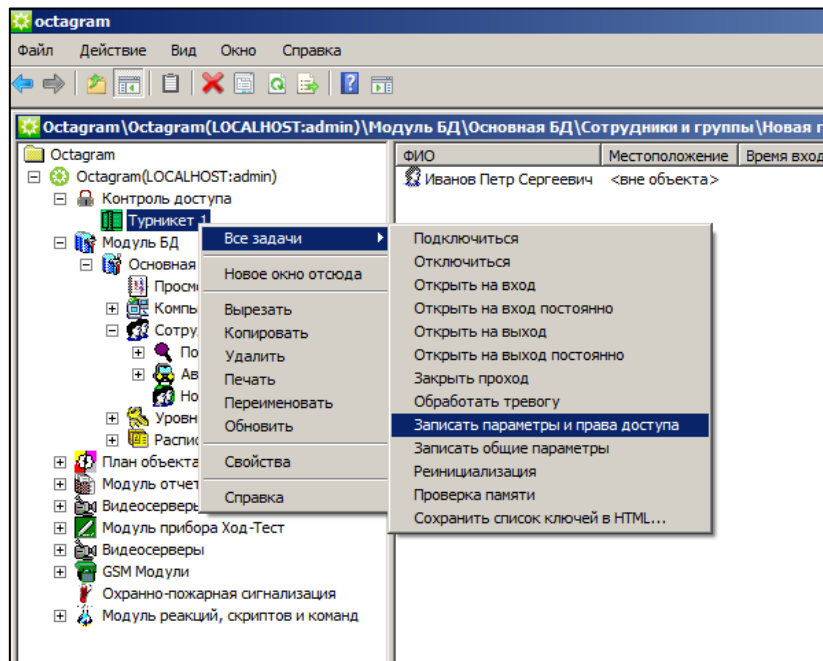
octagram

Файл Действие Вид Окно Справка

Octagram\Octagram(LOCALHOST:admin)\Модуль БД\Основная БД\Сотрудники и группы\Новая г

Octagram
Octagram(LOCALHOST:admin)
Контроль доступа
Турникет 1
Модуль БД
Основная
Просм
Компь
Сотру
По
Ав
Но
Уровн
Распис
План объекта
Модуль отчет
Видеосервер
Модуль прибора Ход-Тест
Видеосерверы
GSM Модули
Охранно-пожарная сигнализация
Модуль реакций, скриптов и команд

| ФИО | Местоположение | Время вход |
|---|---|---|
| Иванов Петр Сергеевич | <вне объекта> | |

Все задачи
Новое окно отсюда
Вырезать
Копировать
Удалить
Печать
Переименовать
Обновить
Свойства
Справка

Подключиться
Отключиться
Открыть на вход
Открыть на вход постоянно
Открыть на выход
Открыть на выход постоянно
Закрыть проход
Обработать тревогу
Записать параметры и права доступа
Записать общие параметры
Реинициализация
Проверка памяти
Сохранить список ключей в HTML...